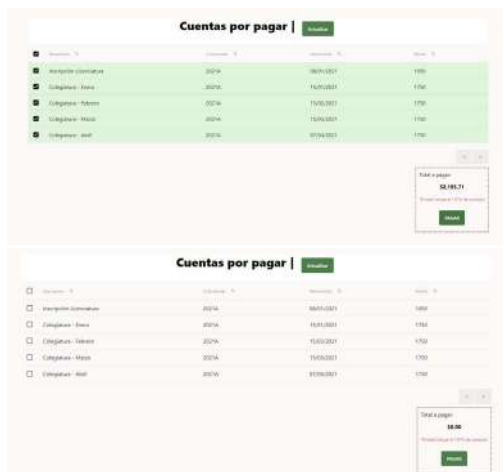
Cuentas por pagar | Actualizar

| | Concepto | Cuatrimestre | Vencimiento | Monto |
|---|---|---|---|---|
| ☑ | Inscripción Cuatrimestral | 2021A | 08/01/2021 | 1950 |
| ☑ | Colegiatura - Enero | 2021A | 15/01/2021 | 1750 |
| ☑ | Colegiatura - Febrero | 2021A | 15/02/2021 | 1750 |
| ☑ | Colegiatura - Marzo | 2021A | 15/03/2021 | 1750 |
| ☑ | Colegiatura - Abril | 2021A | 07/04/2021 | 1750 |

Total a pagar:
$8,185.71
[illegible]
Pagar

Cuentas por pagar | Actualizar

| | Concepto | Cuatrimestre | Vencimiento | Monto |
|---|---|---|---|---|
| ☐ | Inscripción Cuatrimestral | 2021A | 08/01/2021 | 1950 |
| ☐ | Colegiatura - Enero | 2021A | 15/01/2021 | 1750 |
| ☐ | Colegiatura - Febrero | 2021A | 15/02/2021 | 1750 |
| ☐ | Colegiatura - Marzo | 2021A | 15/03/2021 | 1750 |
| ☐ | Colegiatura - Abril | 2021A | 07/04/2021 | 1750 |

Total a pagar:
$0.00
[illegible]
Pagar